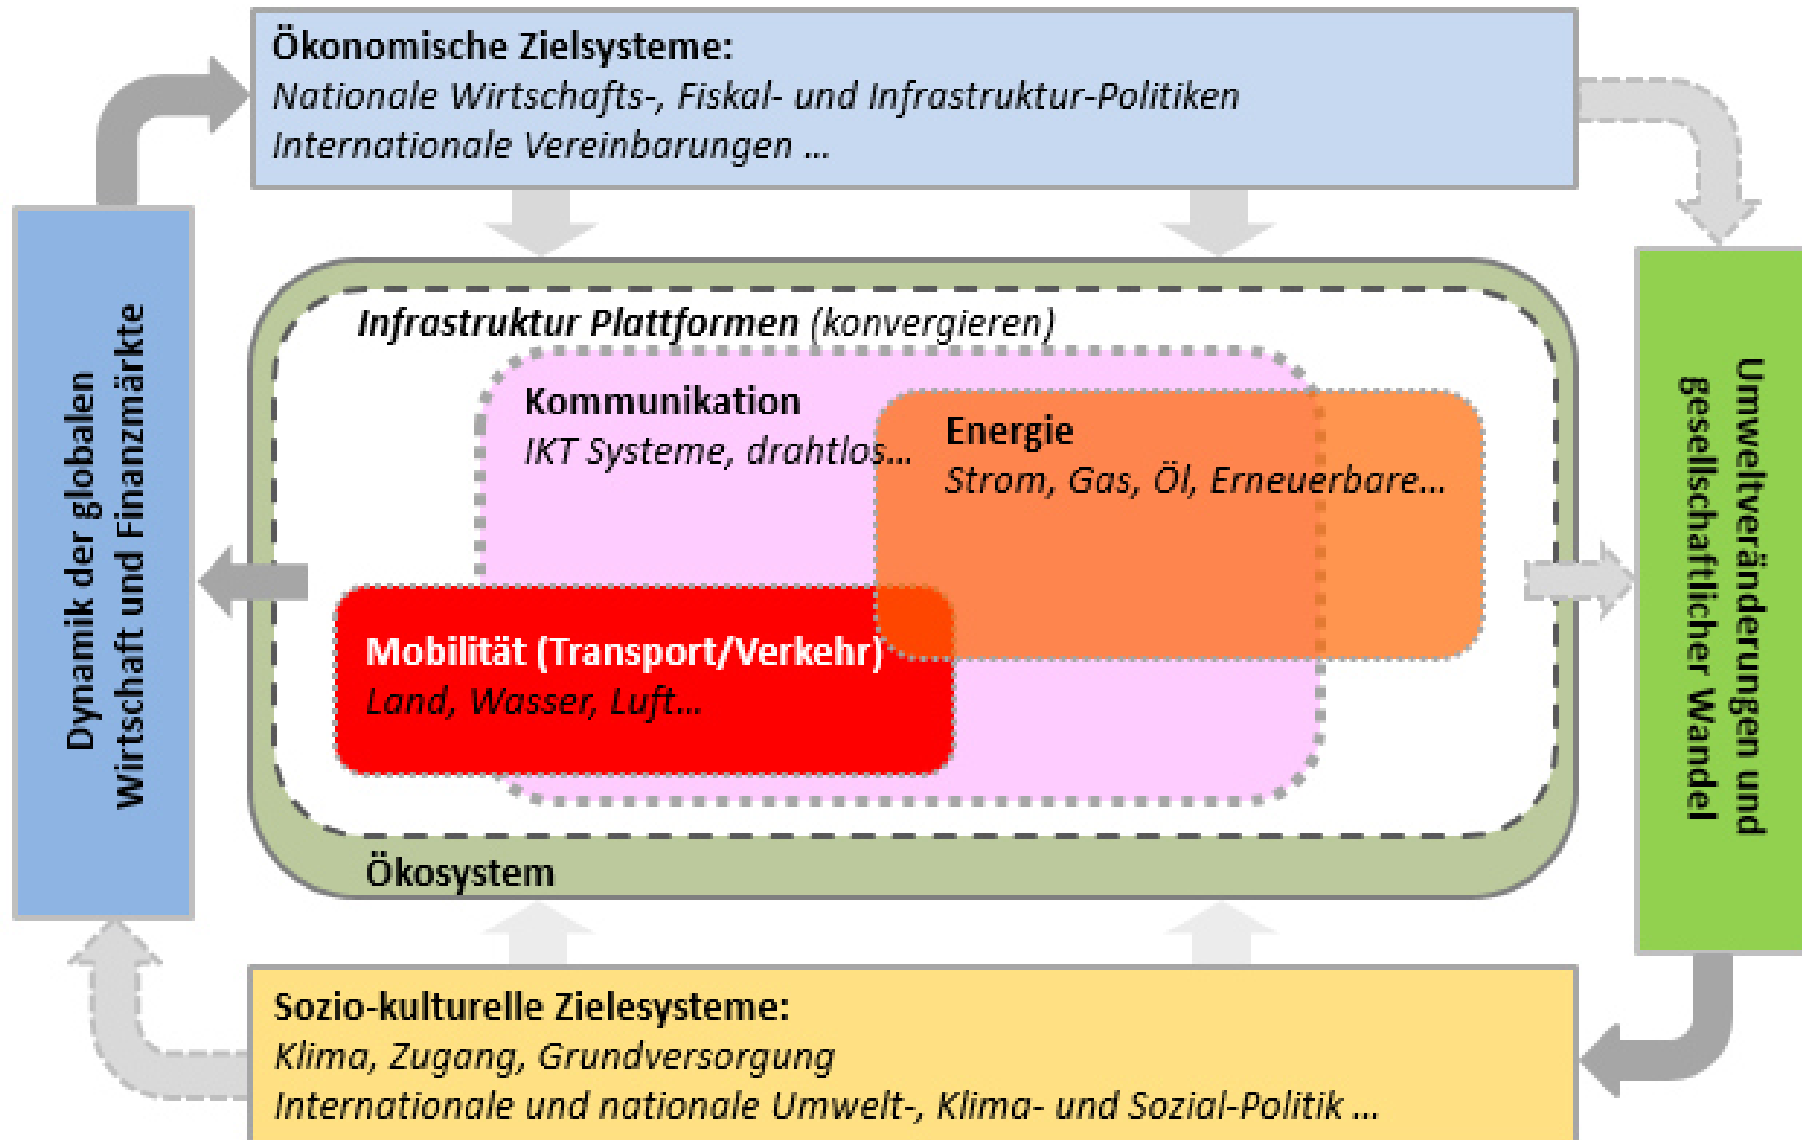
Ökonomische Zielsysteme:
Nationale Wirtschafts-, Fiskal- und Infrastruktur-Politiken
Internationale Vereinbarungen ...

Dynamik der globalen Wirtschaft und Finanzmärkte

Infrastruktur Plattformen (konvergieren)

Kommunikation
IKT Systeme, drahtlos...

Energie
Strom, Gas, Öl, Erneuerbare...

Mobilität (Transport/Verkehr)
Land, Wasser, Luft...

Ökosystem

Umweltveränderungen und gesellschaftlicher Wandel

Sozio-kulturelle Zielesysteme:
Klima, Zugang, Grundversorgung
Internationale und nationale Umwelt-, Klima- und Sozial-Politik ...